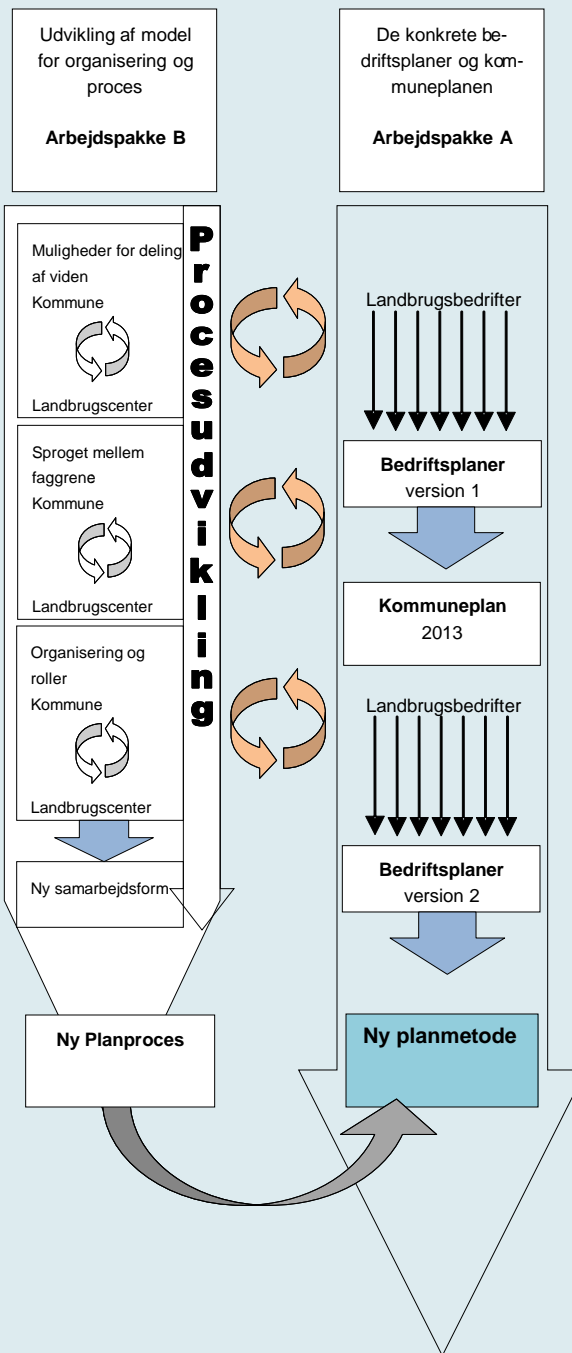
Udvikling af model for organisering og proces

Arbejdspakke B

De konkrete bedriftsplaner og kommuneplanen

Arbejdspakke A

Procesudvikling

Muligheder for deling af viden
Kommune
Landbrugscenter

Sproget mellem faggrene
Kommune
Landbrugscenter

Organisering og roller
Kommune
Landbrugscenter

Ny samarbejdsform

Landbrugsbedrifter

Bedriftsplaner
version 1

Kommuneplan
2013

Landbrugsbedrifter

Bedriftsplaner
version 2

Ny Planproces

Ny planmetode